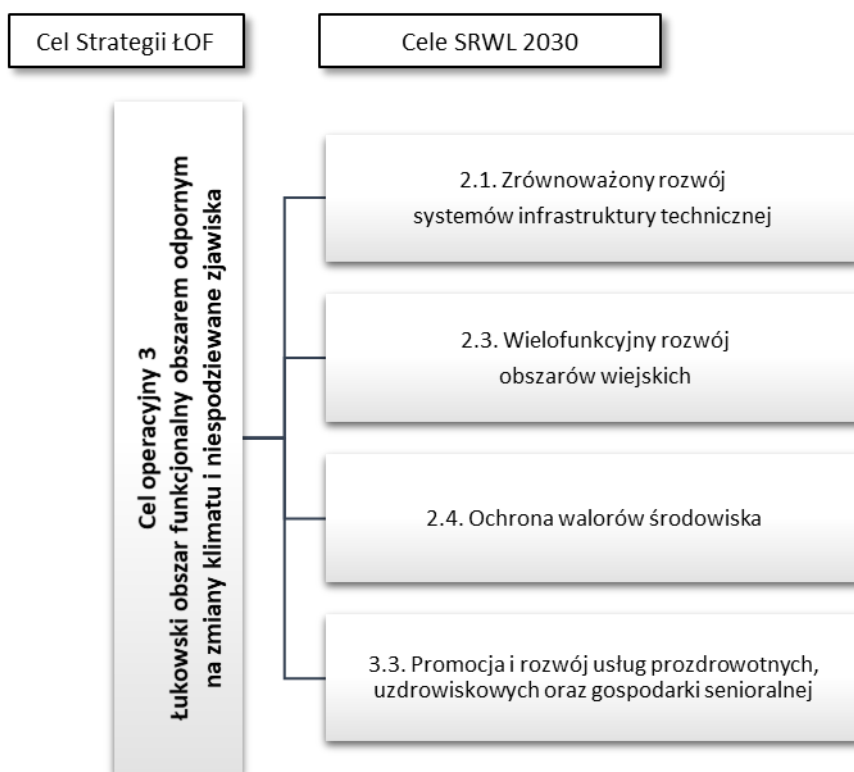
Cel Strategii ŁOF

Cele SRWL 2030

Cel operacyjny 3
Łukowski obszar funkcjonalny obszarem odpornym na zmiany klimatu i niespodziewane zjawiska

2.1. Zrównoważony rozwój systemów infrastruktury technicznej

2.3. Wielofunkcyjny rozwój obszarów wiejskich

2.4. Ochrona walorów środowiska

3.3. Promocja i rozwój usług prozdrowotnych, uzdrowiskowych oraz gospodarki senioralnej